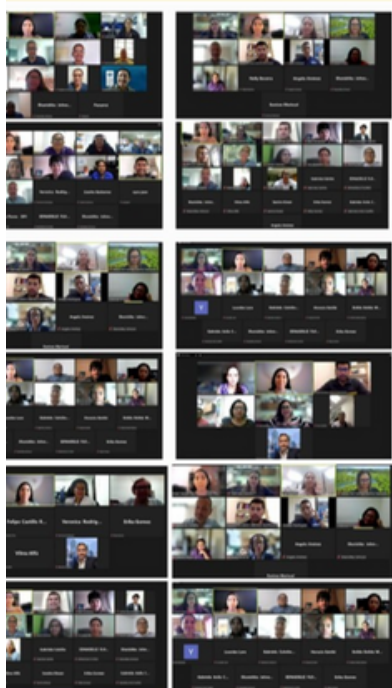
Rosaura

Erika Bustos
Angela Jiménez
Mariasilvia...

Gustavo Mariscal

Veronica Rodrig...
Jorelle Manheimer

Ángela Jiménez
Mariasilvia...

Gustavo Mariscal

Lourdes Lara
Gabriela ...
Rosaura Rondón
Erika Bustos

Erika Bustos

Felipe Castillo R...
Veronica Rodrig...
Erika Bustos

Wilma Alfa

Angela Jiménez

Gustavo Mariscal

Lourdes Lara
Gabriela ...
Rosaura Rondón
Erika Bustos